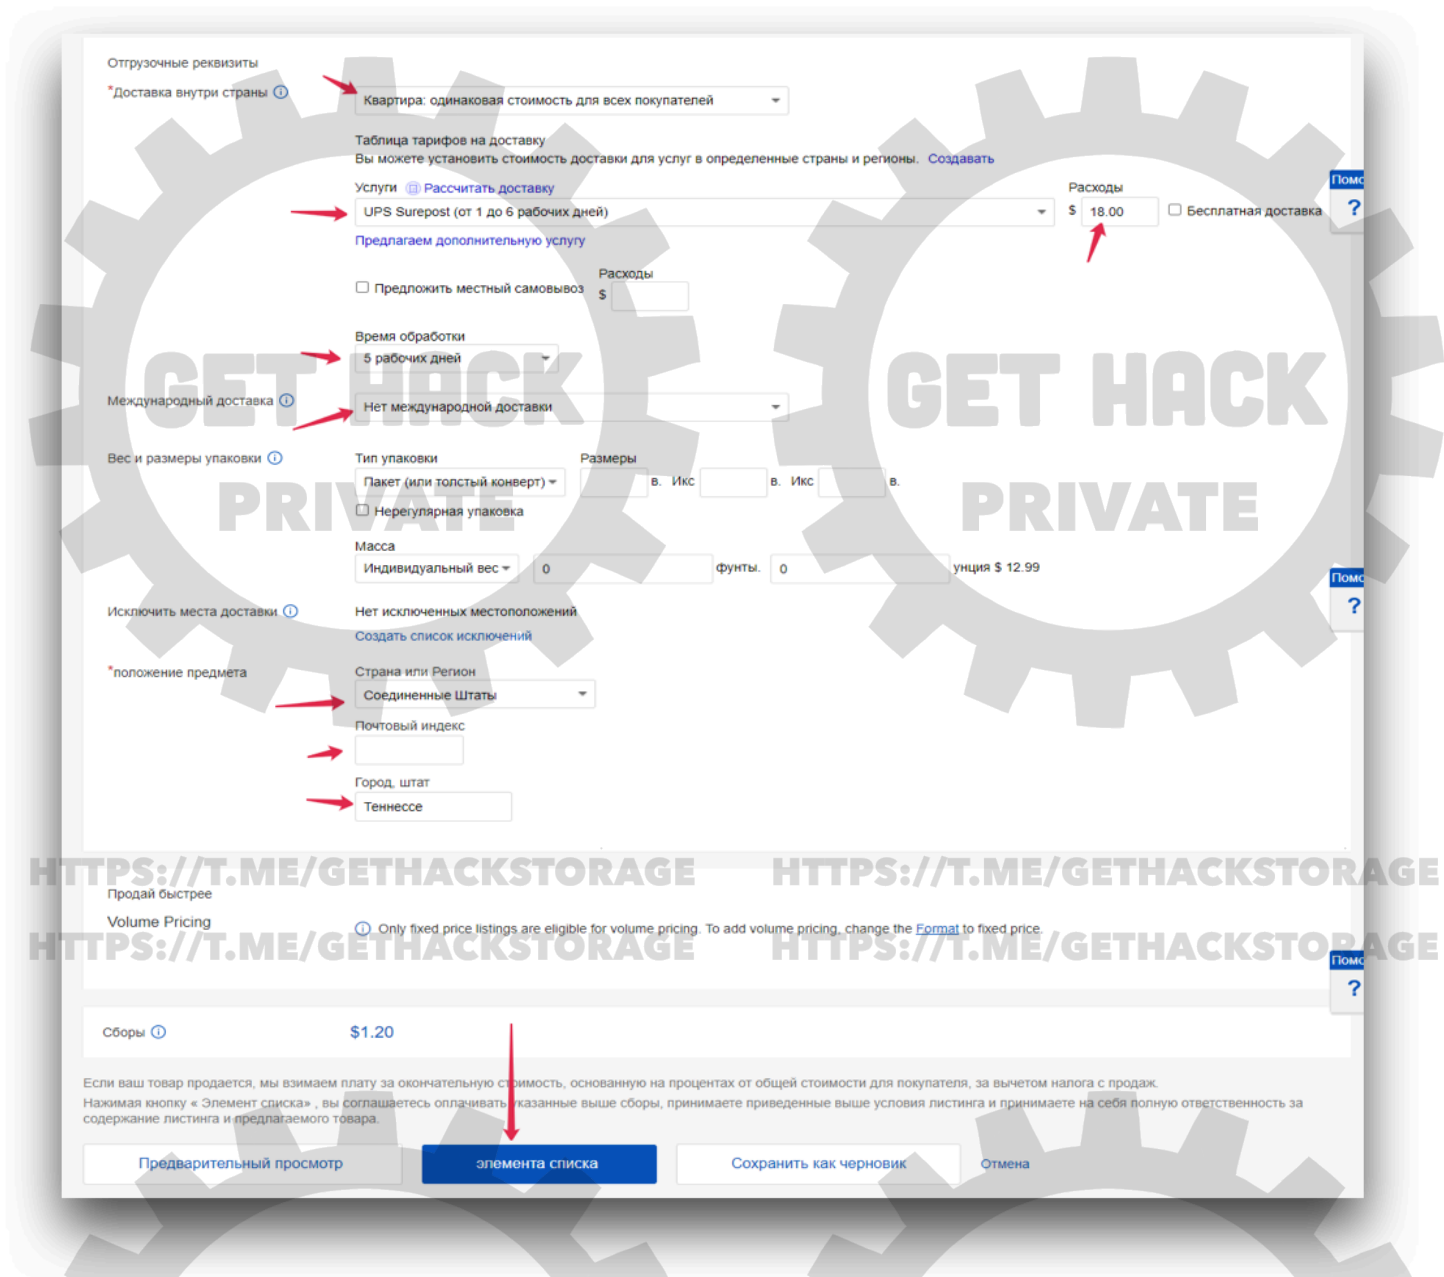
Отгрузочные реквизиты

*Доставка внутри страны ⓘ

Квартира: одинаковая стоимость для всех покупателей

Таблица тарифов на доставку
Вы можете установить стоимость доставки для услуг в определенные страны и регионы. Создавать

Услуги Рассчитать доставку

Расходы

UPS Surepost (от 1 до 6 рабочих дней)

$ 18.00

Бесплатная доставка

Помо
?

Предлагаем дополнительную услугу

Расходы

Предложить местный самовывоз $

Время обработки

5 рабочих дней

GET HACK PRIVATE

GET HACK PRIVATE

Международный доставка ⓘ

Нет международной доставки

Вес и размеры упаковки ⓘ

Тип упаковки

Размеры

Пакет (или толстый конверт)

в. Икс

в. Икс

в.

Нерегулярная упаковка

Масса

Индивидуальный вес

0

фунты.

0

унция $ 12.99

Помо
?

Исключить места доставки ⓘ

Нет исключенных местоположений

Создать список исключений

*положение предмета

Страна или Регион

Соединенные Штаты

Почтовый индекс

Город, штат

Теннессе

HTTPS://T.ME/GETHACKSTORAGE HTTPS://T.ME/GETHACKSTORAGE

Продай быстрее

Volume Pricing

ⓘ Only fixed price listings are eligible for volume pricing. To add volume pricing, change the Format to fixed price.

HTTPS://T.ME/GETHACKSTORAGE HTTPS://T.ME/GETHACKSTORAGE

Помо
?

Сборы ⓘ

$1.20

Если ваш товар продается, мы взимаем плату за окончательную стоимость, основанную на процентах от общей стоимости для покупателя, за вычетом налога с продаж.
Нажимая кнопку « Элемент списка» , вы соглашаетесь оплачивать указанные выше сборы, принимаете приведенные выше условия листинга и принимаете на себя полную ответственность за содержание листинга и предлагаемого товара.

Предварительный просмотр

элемента списка

Сохранить как черновик

Отмена